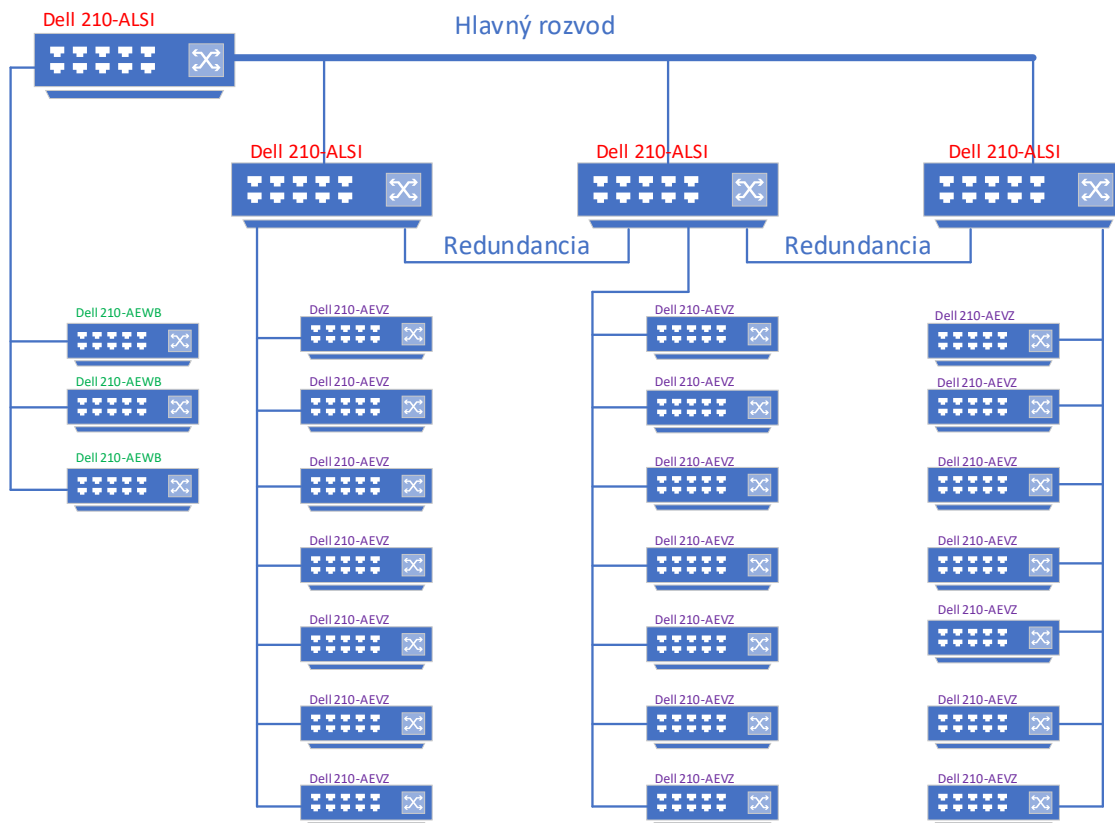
Dell 210-ALSI

Hlavný rozvod

Dell 210-ALSI

Dell 210-ALSI

Dell 210-ALSI

Redundancia

Redundancia

Dell 210-AEWB

Dell 210-AEWB

Dell 210-AEWB

Dell 210-AEVZ

Dell 210-AEVZ

Dell 210-AEVZ

Dell 210-AEVZ

Dell 210-AEVZ

Dell 210-AEVZ

Dell 210-AEVZ

Dell 210-AEVZ

Dell 210-AEVZ

Dell 210-AEVZ

Dell 210-AEVZ

Dell 210-AEVZ

Dell 210-AEVZ

Dell 210-AEVZ

Dell 210-AEVZ

Dell 210-AEVZ

Dell 210-AEVZ

Dell 210-AEVZ

Dell 210-AEVZ

Dell 210-AEVZ

Dell 210-AEVZ